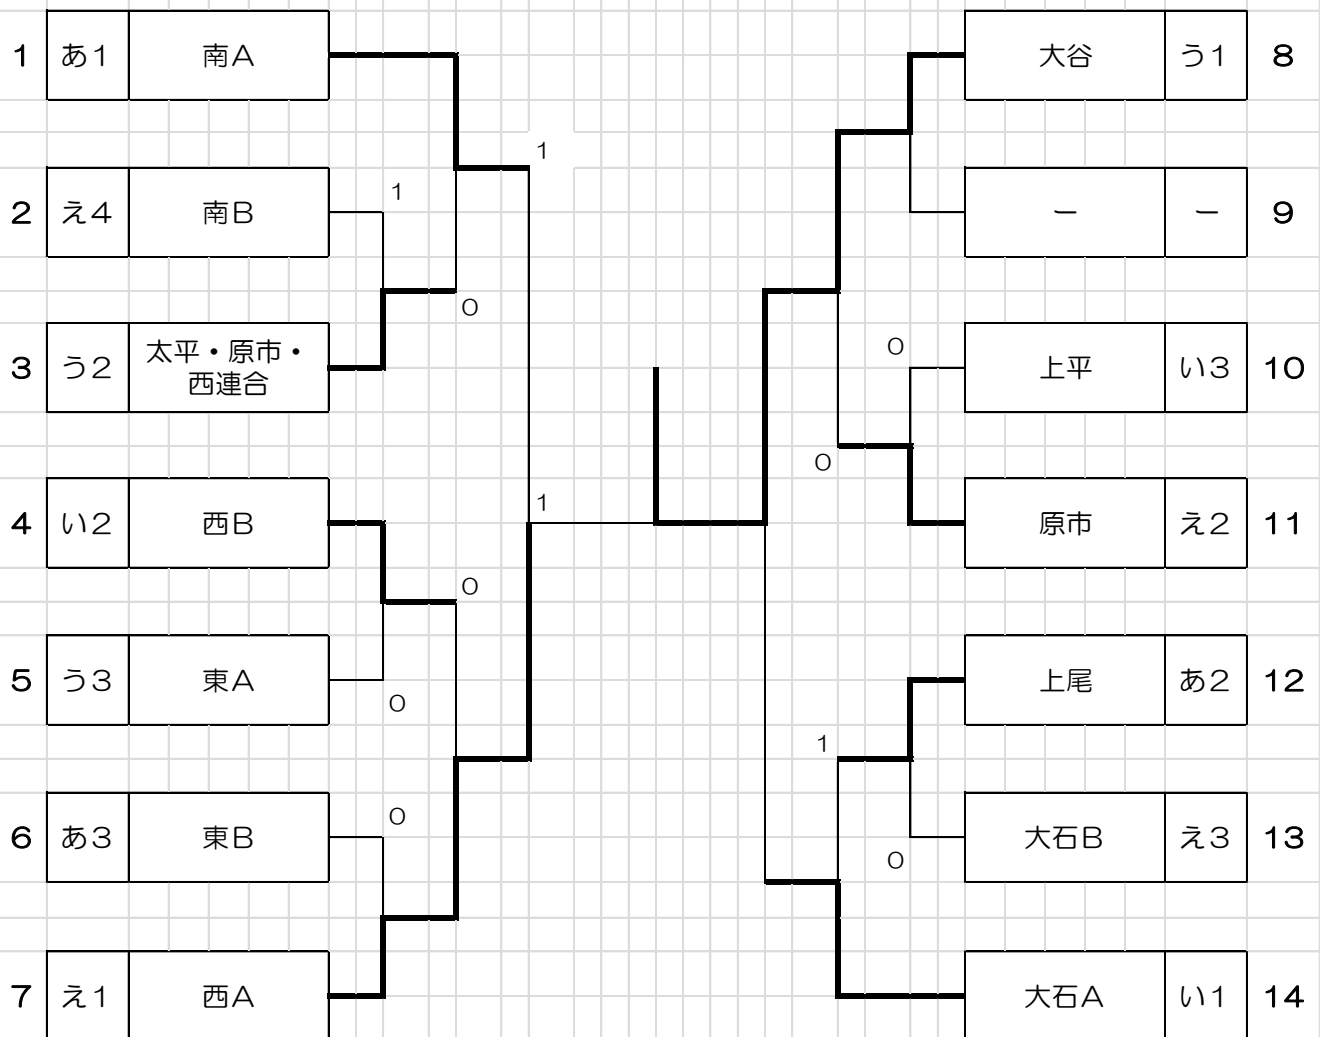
1 あ1 南A

2 え4 南B

3 う2 太平・原市・西連合

4 い2 西B

5 う3 東A

6 あ3 東B

7 え1 西A

1
1
0
0
0
0
1

大谷 う1 8

ー ー 9

上平 い3 10

原市 え2 11

上尾 あ2 12

大石B え3 13

大石A い1 14

0
0
1
0